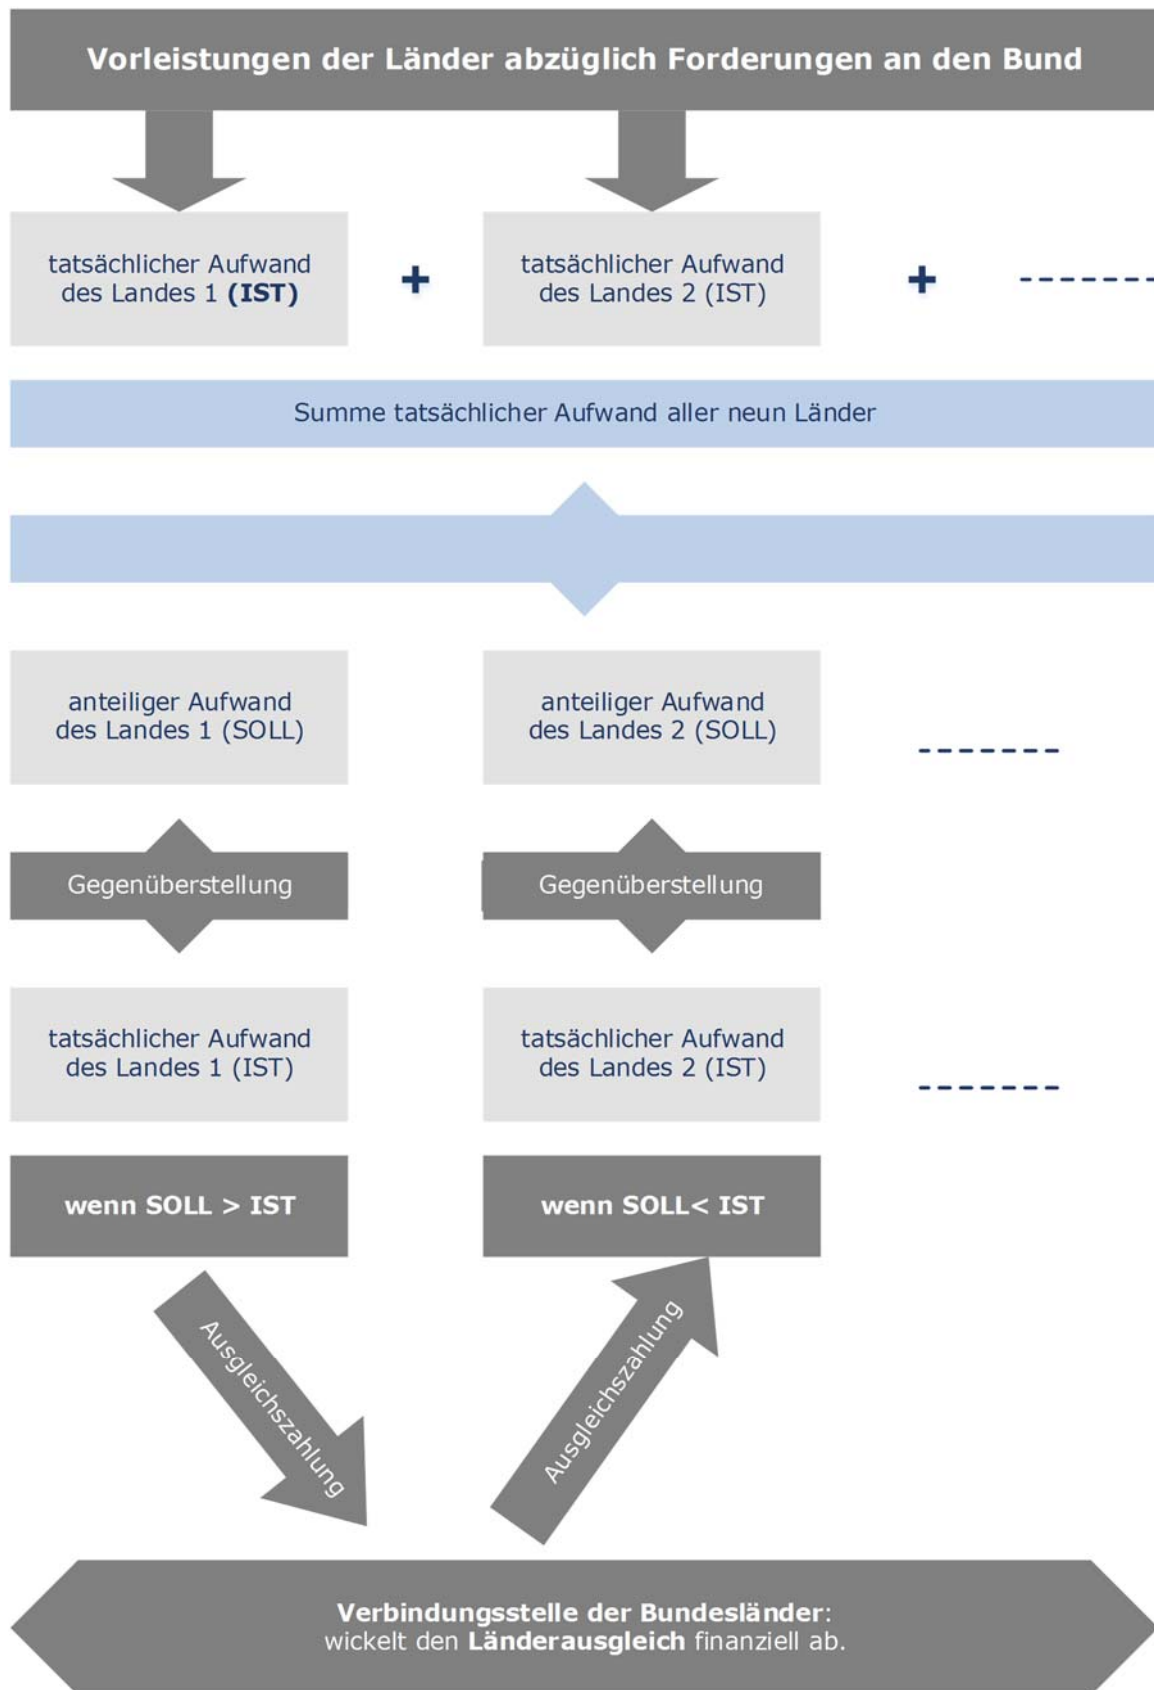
Vorleistungen der Länder abzüglich Forderungen an den Bund

tatsächlicher Aufwand des Landes 1 **(IST)**

+

tatsächlicher Aufwand des Landes 2 (IST)

+

-------

Summe tatsächlicher Aufwand aller neun Länder

anteiliger Aufwand des Landes 1 (SOLL)

anteiliger Aufwand des Landes 2 (SOLL)

-------

Gegenüberstellung

Gegenüberstellung

tatsächlicher Aufwand des Landes 1 (IST)

tatsächlicher Aufwand des Landes 2 (IST)

-------

wenn SOLL > IST

wenn SOLL< IST

Ausgleichszahlung

Ausgleichszahlung

**Verbindungsstelle der Bundesländer**: wickelt den **Länderausgleich** finanziell ab.